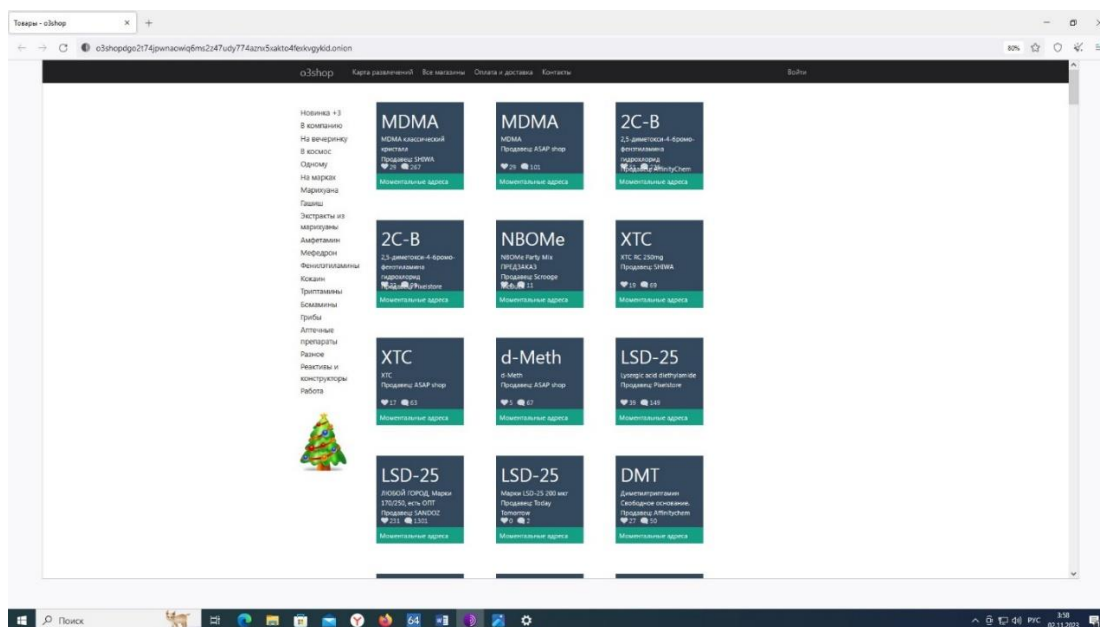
Товары - o3shop

o3shopdgo2t74jpwnaewiq6ms2z47udy774azrw5xakto4fexkvgykid.onion

80%

o3shop Карта развлечений Все магазины Оплата и доставка Контакты Войти

Новинка +3
В компанию
На вечеринку
В космос
Одному
На марках
Марихуана
Гашиш
Экстракты из марихуаны
Амфетамин
Мефедрон
Фенилэтиламины
Кокаин
Триптамины
Бомамины
Грибы
Аптечные препараты
Разное
Реактивы и конструкторы
Работа

MDMA
MDMA классический кристалл
Продавец: SHIWA
29 267
Моментальные адреса

MDMA
MDMA
Продавец: ASAP shop
29 101
Моментальные адреса

2C-B
2,5-диметокси-4-бромо-фенэтиламина гидрохлорид
Продавец: AffinityChem
Моментальные адреса

2C-B
2,5-диметокси-4-бромо-фенэтиламина гидрохлорид
Продавец: Pixiestore
Моментальные адреса

NBOMe
NBOMe Party Mix ПРЕДЗАКАЗ
Продавец: Scrooge
11
Моментальные адреса

XTC
XTC RC 250mg
Продавец: SHIWA
19 69
Моментальные адреса

XTC
XTC
Продавец: ASAP shop
17 63
Моментальные адреса

d-Meth
d-Meth
Продавец: ASAP shop
5 67
Моментальные адреса

LSD-25
Lysergic acid diethylamide
Продавец: Pixiestore
39 149
Моментальные адреса

LSD-25
ЛЮБОЙ ГОРОД, Марки 170/250, есть ОПТ
Продавец: SANDOZ
231 1301
Моментальные адреса

LSD-25
Марки LSD-25 200 мкг
Продавец: Today Tomorrow
0 2
Моментальные адреса

DMT
Диметилтриптамин Свободное основание.
Продавец: Affinitychem
27 50
Моментальные адреса

Поиск

РУС 3:50 02.11.2022